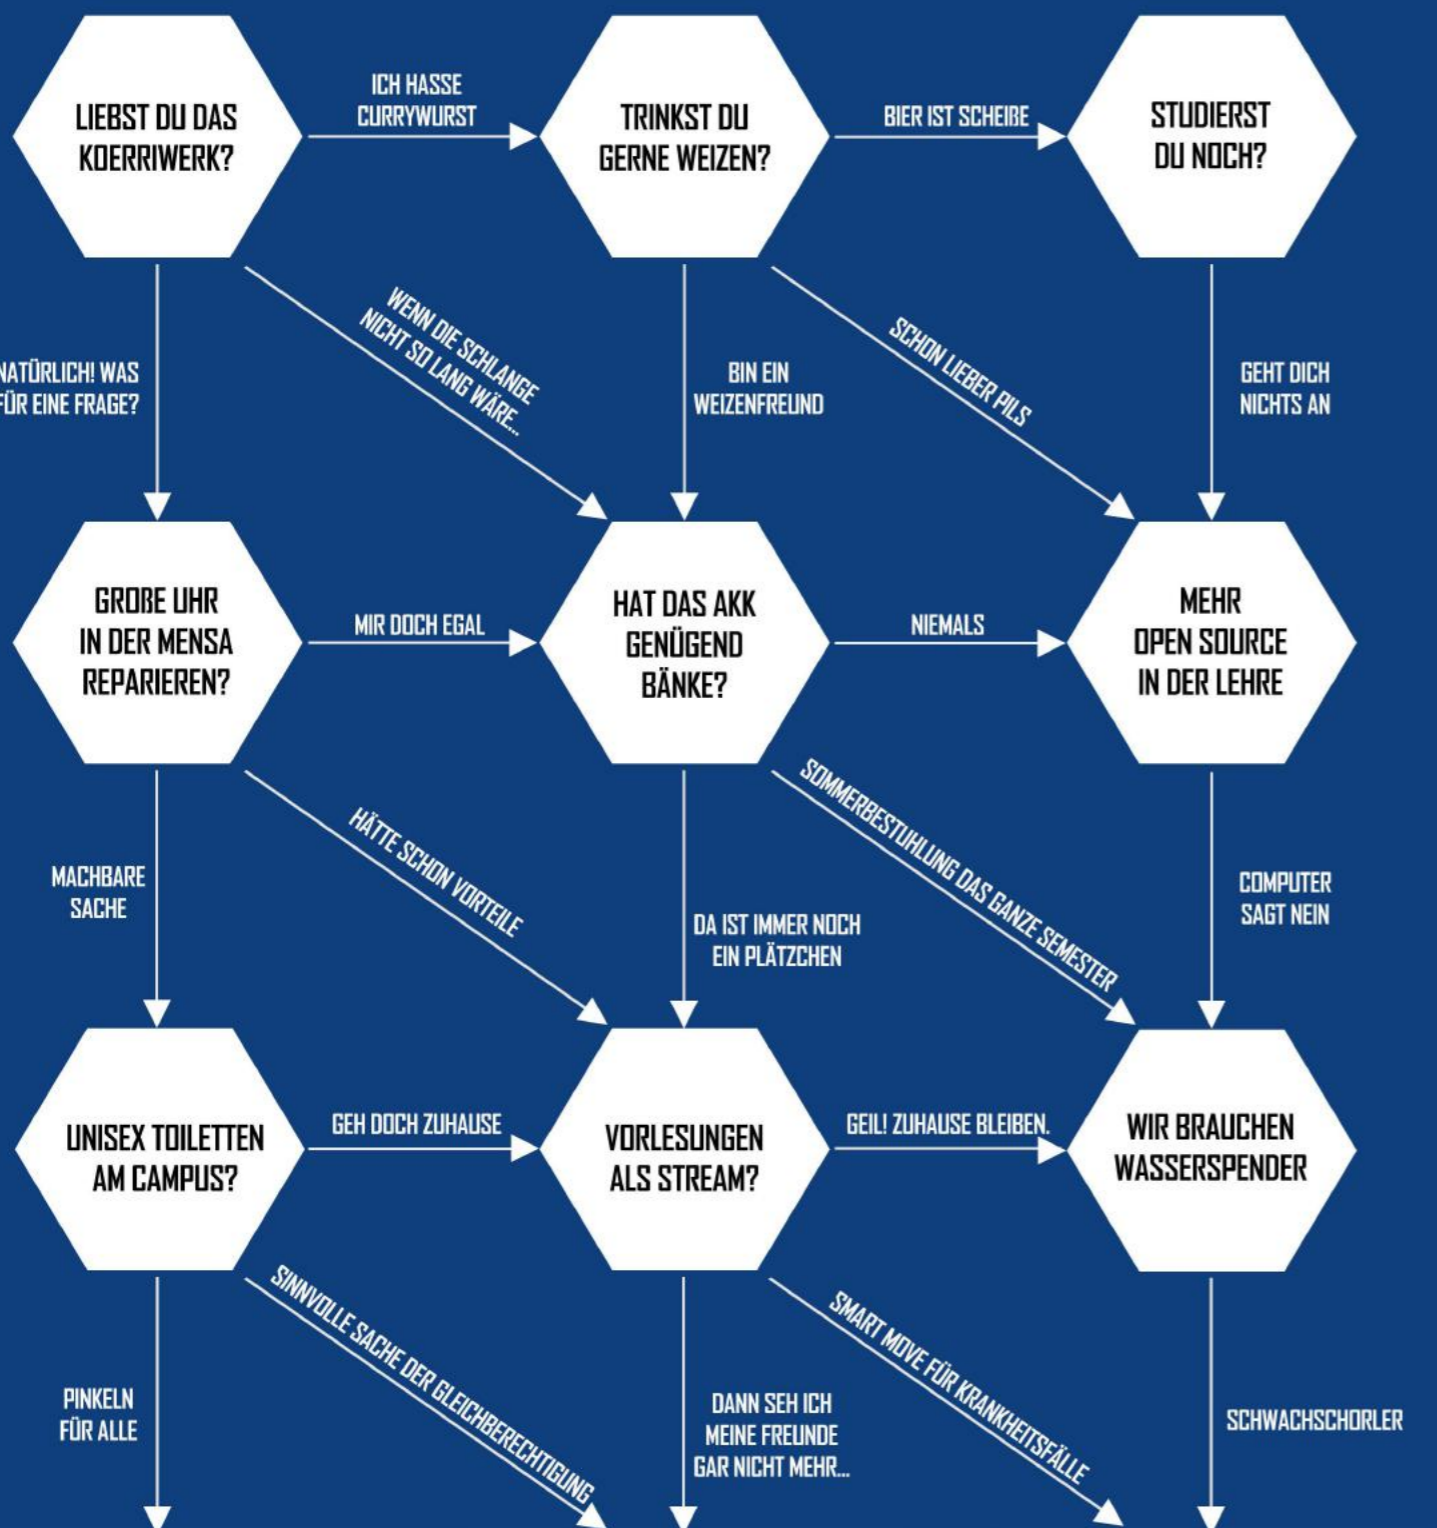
LIEBST DU DAS KOERRIWERK?

ICH HASSE CURRYWURST

TRINKST DU GERNE WEIZEN?

BIER IST SCHEIßE

STUDIERST DU NOCH?

NATÜRLICH! WAS FÜR EINE FRAGE?

WENN DIE SCHLANGE NICHT SO LANG WÄRE...

BIN EIN WEIZENFREUND

SCHON LIEBER PILS

GEHT DICH NICHTS AN

GROßE UHR IN DER MENSA REPARIEREN?

MIR DOCH EGAL

HAT DAS AKK GENÜGEND BÄNKE?

NIEMALS

MEHR OPEN SOURCE IN DER LEHRE

MACHBARE SACHE

HÄTTE SCHON VORTEILE

DA IST IMMER NOCH EIN PLÄTZCHEN

SOMMERBESTUHLUNG DAS GANZE SEMESTER

COMPUTER SAGT NEIN

UNISEX TOILETTEN AM CAMPUS?

GEH DOCH ZUHAUSE

VORLESUNGEN ALS STREAM?

GEIL! ZUHAUSE BLEIBEN.

WIR BRAUCHEN WASSERSPENDER

PINKELN FÜR ALLE

SINNVOLLE SACHE DER GLEICHBERECHTIGUNG

DANN SEH ICH MEINE FREUNDE GAR NICHT MEHR...

SMART MOVE FÜR KRANKHEITSFÄLLE

SCHWACHSCHORLER